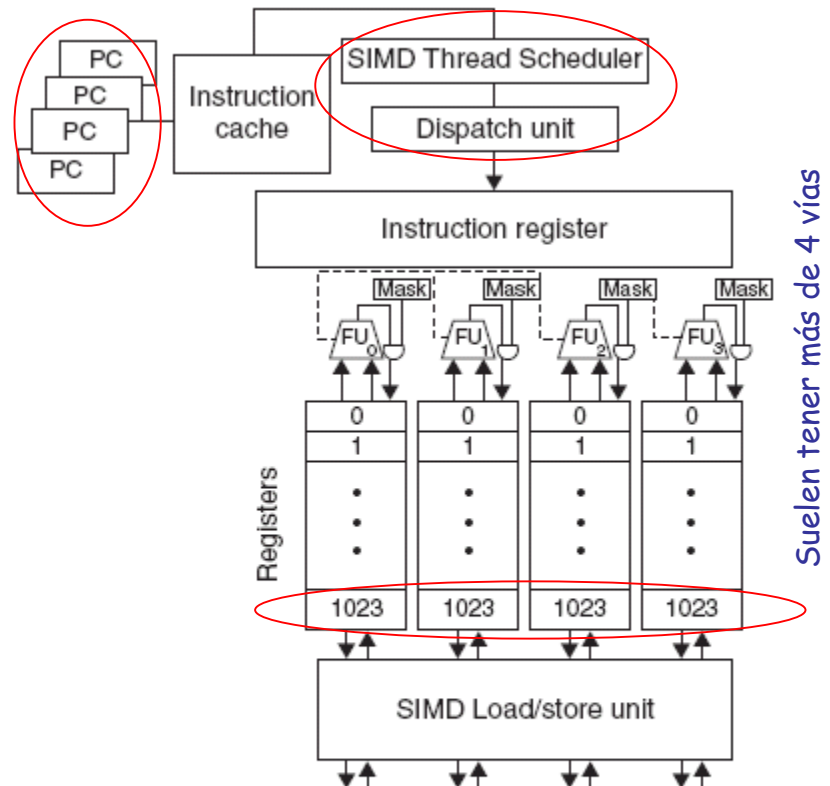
PC
PC
PC
PC

Instruction cache

SIMD Thread Scheduler

Dispatch unit

Instruction register

Mask
FU$_0$

Mask
FU$_1$

Mask
FU$_2$

Mask
FU$_3$

Registers

| 0 | 0 | 0 | 0 |
|---|---|---|---|
| 1 | 1 | 1 | 1 |
| • | • | • | • |
| • | • | • | • |
| • | • | • | • |
| 1023 | 1023 | 1023 | 1023 |

SIMD Load/store unit

Suelen tener más de 4 vías